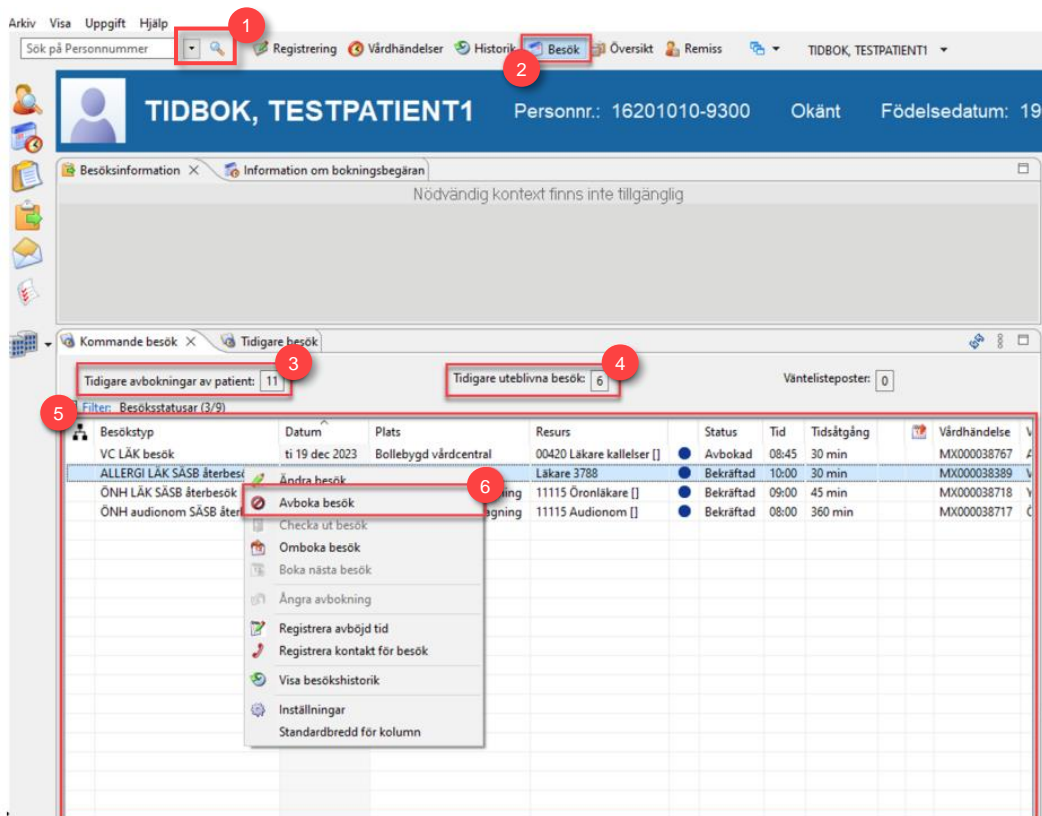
Arkiv Visa Uppgift Hjälp

Sök på Personnummer

1

Registrering Vårdhändelser Historik Besök Översikt Remiss TIDBOK, TESTPATIENT1

2

TIDBOK, TESTPATIENT1 Personnr.: 16201010-9300 Okänt Födelsedatum: 19

Besöksinformation Information om bokningsbegäran

Nödvändig kontext finns inte tillgänglig

Kommande besök Tidigare besök

Tidigare avbokningar av patient: 11

3

Tidigare uteblivna besök: 6

4

Väntelisteposter: 0

5

Filter: Besöksstatusar (3/9)

| Besökstyp | Datum | Plats | Resurs | | Status | Tid | Tidsåtgång | | Vårdhändelse | V |
|---|---|---|---|---|---|---|---|---|---|---|
| VC LÄK besök | ti 19 dec 2023 | Bollebygd vårdcentral | 00420 Läkare kallelser [] | ● | Avbokad | 08:45 | 30 min | | MX000038767 | A |
| ALLERGI LÄK SÄSB återbesö | | | Läkare 3788 | ● | Bekräftad | 10:00 | 30 min | | MX000038389 | V |
| ÖNH LÄK SÄSB återbesök | | gning | 11115 Öronläkare [] | ● | Bekräftad | 09:00 | 45 min | | MX000038718 | V |
| ÖNH audionom SÄSB åter | | gning | 11115 Audionom [] | ● | Bekräftad | 08:00 | 360 min | | MX000038717 | Ö |

Ändra besök
Avboka besök
Checka ut besök
Omboka besök
Boka nästa besök
Ångra avbokning
Registrera avböjd tid
Registrera kontakt för besök
Visa besökshistorik
Inställningar
Standardbredd för kolumn

6